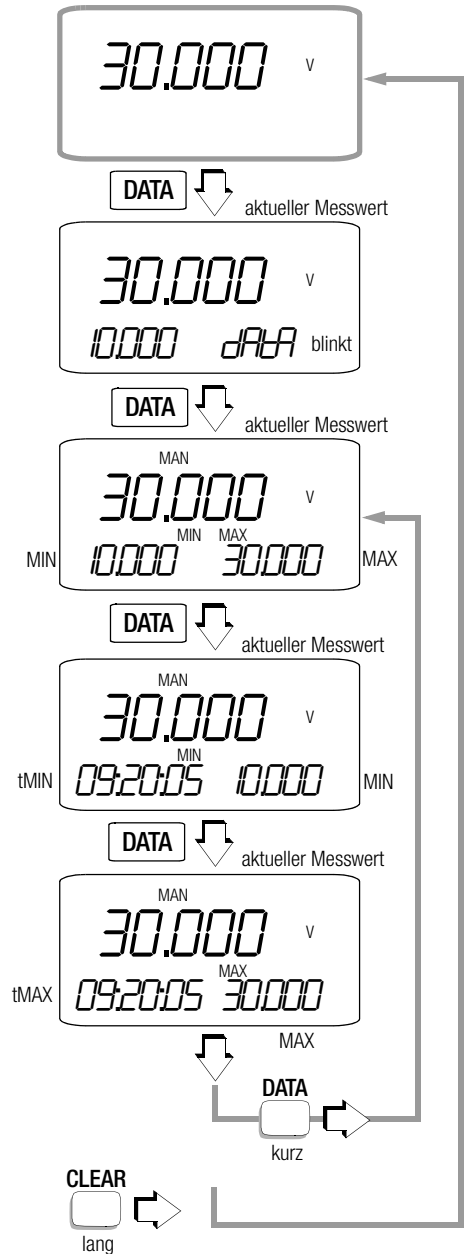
30.000 V

DATA aktueller Messwert

30.000 V
10.000 dAtA blinkt

DATA aktueller Messwert

MAN
30.000 V
MIN 10.000 MIN MAX 30.000 MAX

DATA aktueller Messwert

MAN
30.000 V
tMIN 09:20:05 MIN 10.000 MIN

DATA aktueller Messwert

MAN
30.000 V
tMAX 09:20:05 MAX 30.000
MAX

DATA
kurz

CLEAR
lang